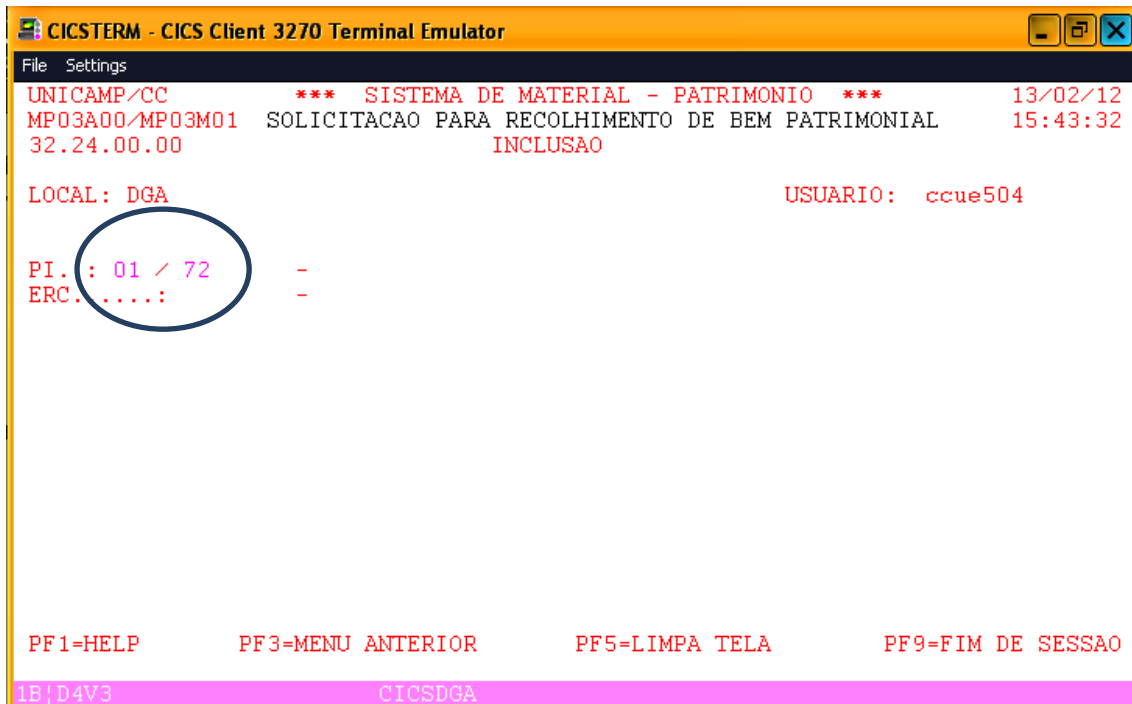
CICSTERM - CICS Client 3270 Terminal Emulator

File Settings

UNICAMP/CC *** SISTEMA DE MATERIAL - PATRIMONIO *** 13/02/12
MP03A00/MP03M01 SOLICITACAO PARA RECOLHIMENTO DE BEM PATRIMONIAL 15:43:32
32.24.00.00 INCLUSAO

LOCAL: DGA USUARIO: ccue504

PI. : 01 / 72 -
ERC. ....: -

PF1=HELP PF3=MENU ANTERIOR PF5=LIMPA TELA PF9=FIM DE SESSAO

1B¦D4V3 CICSDGA